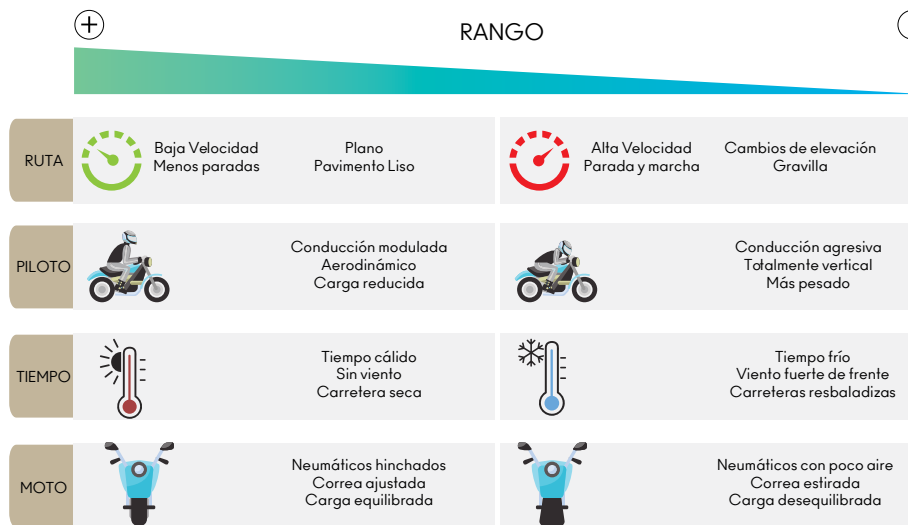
+

RANGO

RUTA

Baja Velocidad
Menos paradas

Plano
Pavimento Liso

Alta Velocidad
Parada y marcha

Cambios de elevación
Gravilla

PILOTO

Conducción modulada
Aerodinámico
Carga reducida

Conducción agresiva
Totalmente vertical
Más pesado

TIEMPO

Tiempo cálido
Sin viento
Carretera seca

Tiempo frío
Viento fuerte de frente
Carreteras resbaladizas

MOTO

Neumáticos hinchados
Correa ajustada
Carga equilibrada

Neumáticos con poco aire
Correa estirada
Carga desequilibrada